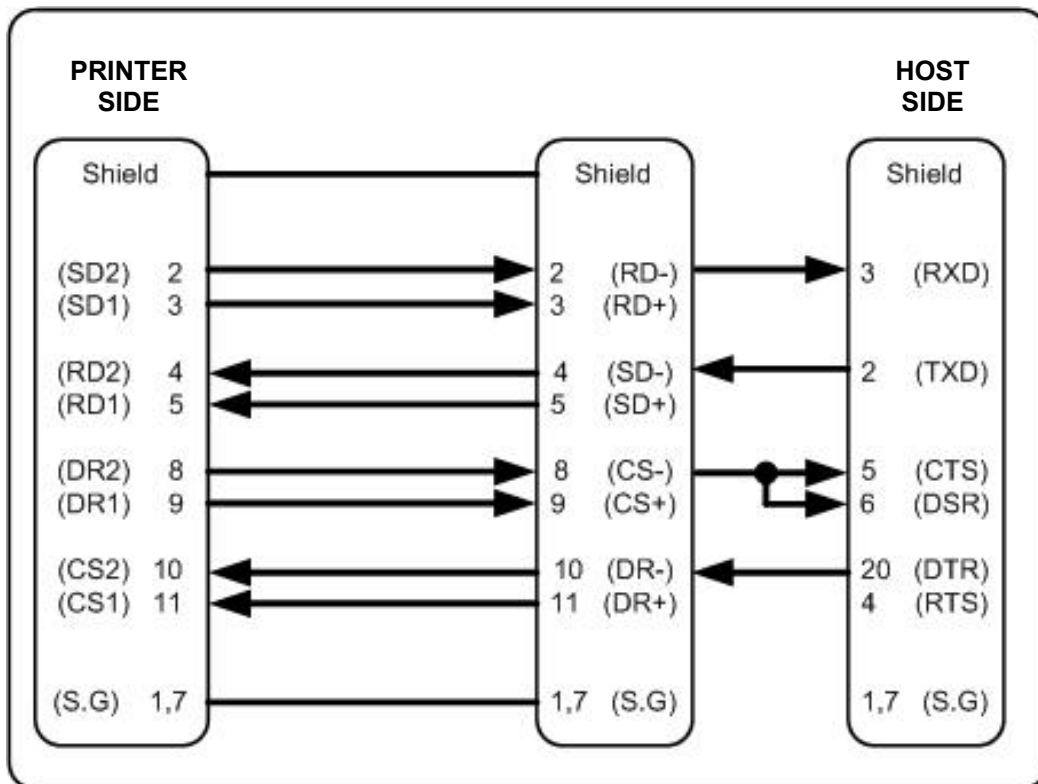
PRINTER SIDE

HOST SIDE

Shield

(SD2) 2
(SD1) 3

(RD2) 4
(RD1) 5

(DR2) 8
(DR1) 9

(CS2) 10
(CS1) 11

(S.G) 1,7

Shield

2 (RD-)
3 (RD+)

4 (SD-)
5 (SD+)

8 (CS-)
9 (CS+)

10 (DR-)
11 (DR+)

1,7 (S.G)

Shield

3 (RXD)

2 (TXD)

5 (CTS)
6 (DSR)

20 (DTR)
4 (RTS)

1,7 (S.G)